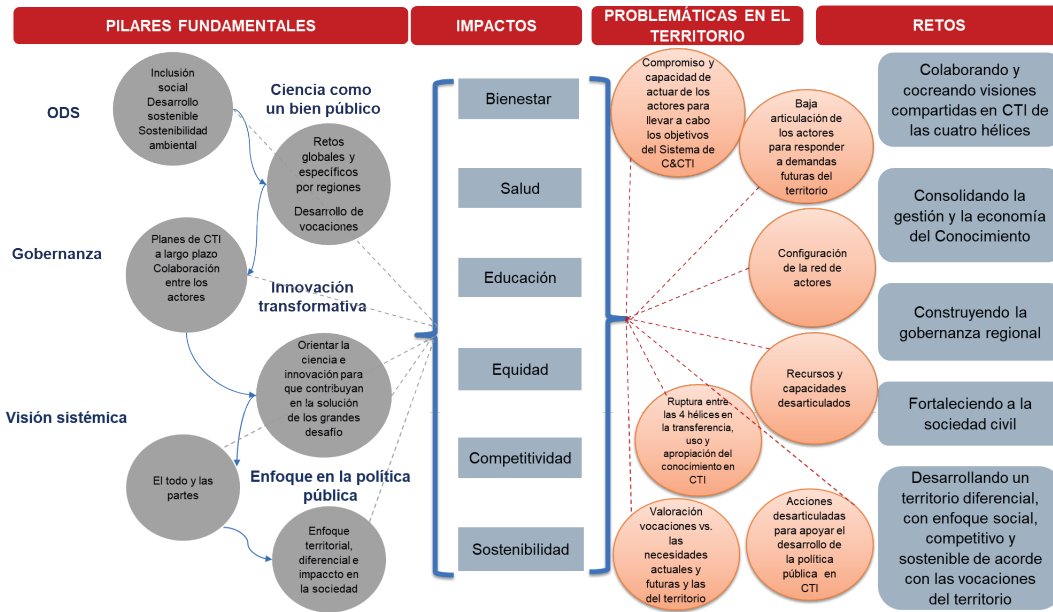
PILARES FUNDAMENTALES

IMPACTOS

PROBLEMÁTICAS EN EL TERRITORIO

RETOS

ODS

Inclusión social Desarrollo sostenible Sostenibilidad ambiental

Ciencia como un bien público

Retos globales y específicos por regiones

Desarrollo de vocaciones

Gobernanza

Planes de CTI a largo plazo Colaboración entre los actores

Innovación transformativa

Visión sistémica

Orientar la ciencia e innovación para que contribuyan en la solución de los grandes desafío

El todo y las partes

Enfoque en la política pública

Enfoque territorial, diferencial e impaccto en la sociedad

Bienestar

Salud

Educación

Equidad

Competitividad

Sostenibilidad

Compromiso y capacidad de actuar de los actores para llevar a cabo los objetivos del Sistema de C&CTI

Baja articulación de los actores para responder a demandas futuras del territorio

Configuración de la red de actores

Recursos y capacidades desarticulados

Ruptura entre las 4 hélices en la transferencia, uso y apropiación del conocimiento en CTI

Valoración vocaciones vs. las necesidades actuales y futuras y las del territorio

Acciones desarticuladas para apoyar el desarrollo de la política pública en CTI

Colaborando y cocreando visiones compartidas en CTI de las cuatro hélices

Consolidando la gestión y la economía del Conocimiento

Construyendo la gobernanza regional

Fortaleciendo a la sociedad civil

Desarrollando un territorio diferencial, con enfoque social, competitivo y sostenible de acorde con las vocaciones del territorio